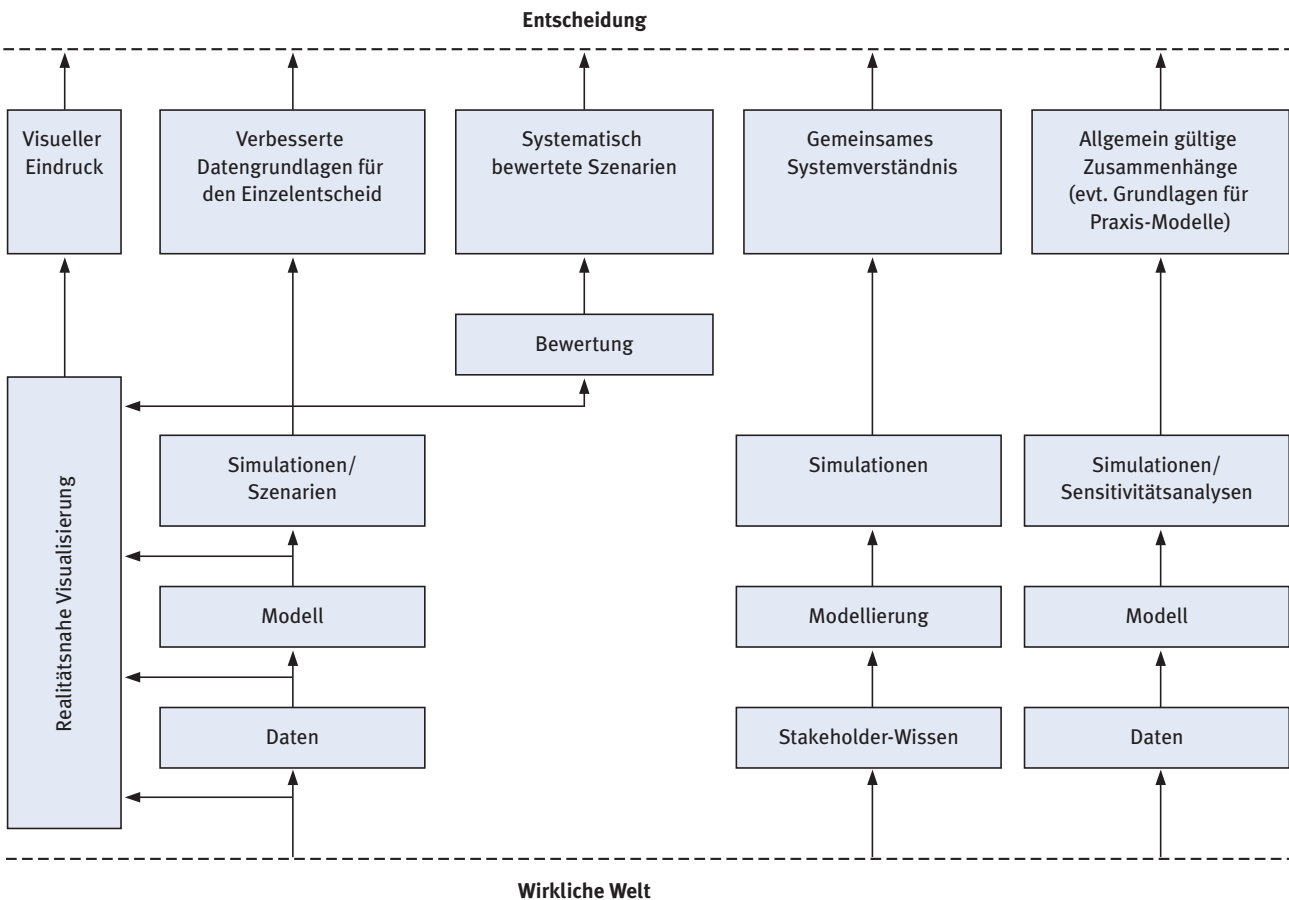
Entscheidung

Visueller Eindruck

Verbesserte Datengrundlagen für den Einzelentscheid

Systematisch bewertete Szenarien

Gemeinsames Systemverständnis

Allgemein gültige Zusammenhänge (evt. Grundlagen für Praxis-Modelle)

Bewertung

Realitätsnahe Visualisierung

Simulationen/ Szenarien

Simulationen

Simulationen/ Sensitivitätsanalysen

Modell

Modellierung

Modell

Daten

Stakeholder-Wissen

Daten

Wirkliche Welt